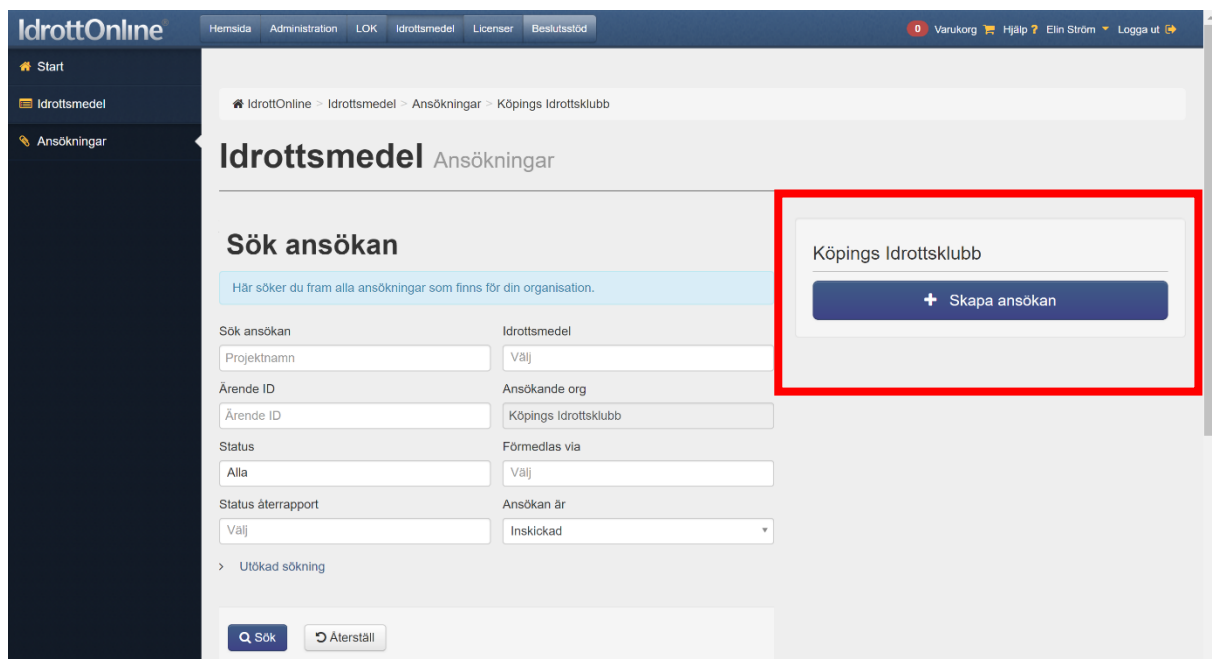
IdrottOnline
Hemsida Administration LOK Idrottsmedel Licenser Beslutsstöd
0 Varukorg Hjälp ? Elin Ström Logga ut

Start
Idrottsmedel
Ansökningar

IdrottOnline > Idrottsmedel > Ansökningar > Köpings Idrottsklubb

Idrottsmedel Ansökningar

Sök ansökan

Här söker du fram alla ansökningar som finns för din organisation.

Sök ansökan
Projektnamn
Idrottsmedel
Välj
Ärende ID
Ärende ID
Ansökande org
Köpings Idrottsklubb
Status
Alla
Förmedlas via
Välj
Status återrapport
Välj
Ansökan är
Inskickad

> Utökad sökning

Sök
Återställ

Köpings Idrottsklubb
+ Skapa ansökan